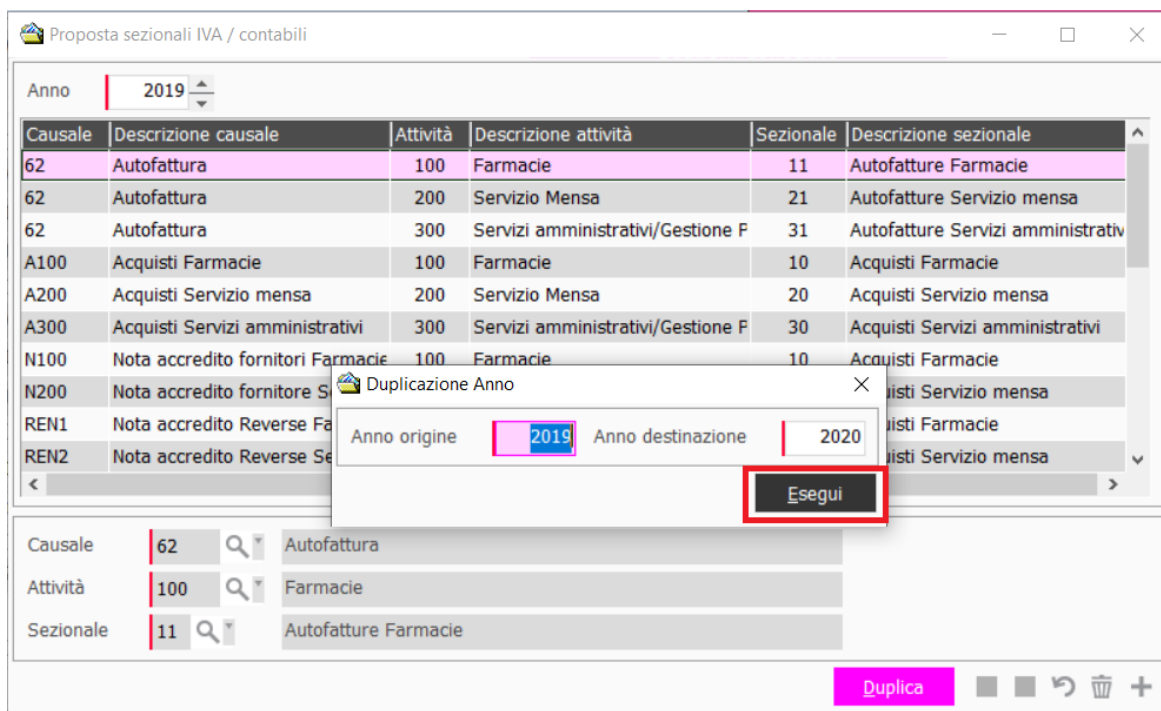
Proposta sezionali IVA / contabili

Anno 2019

| Causale | Descrizione causale | Attività | Descrizione attività | Sezionale | Descrizione sezionale |
|---|---|---|---|---|---|
| 62 | Autofattura | 100 | Farmacie | 11 | Autofatture Farmacie |
| 62 | Autofattura | 200 | Servizio Mensa | 21 | Autofatture Servizio mensa |
| 62 | Autofattura | 300 | Servizi amministrativi/Gestione F | 31 | Autofatture Servizi amministrativ |
| A100 | Acquisti Farmacie | 100 | Farmacie | 10 | Acquisti Farmacie |
| A200 | Acquisti Servizio mensa | 200 | Servizio Mensa | 20 | Acquisti Servizio mensa |
| A300 | Acquisti Servizi amministrativi | 300 | Servizi amministrativi/Gestione F | 30 | Acquisti Servizi amministrativi |
| N100 | Nota accredito fornitori Farmacie | 100 | Farmacie | 10 | Acquisti Farmacie |
| N200 | Nota accredito fornitore S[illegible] | | | | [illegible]isti Servizio mensa |
| REN1 | Nota accredito Reverse Fa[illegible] | | | | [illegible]isti Farmacie |
| REN2 | Nota accredito Reverse Se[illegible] | | | | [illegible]isti Servizio mensa |

Duplicazione Anno

Anno origine 2019 Anno destinazione 2020

Esegui

Causale 62 Autofattura

Attività 100 Farmacie

Sezionale 11 Autofatture Farmacie

Duplica